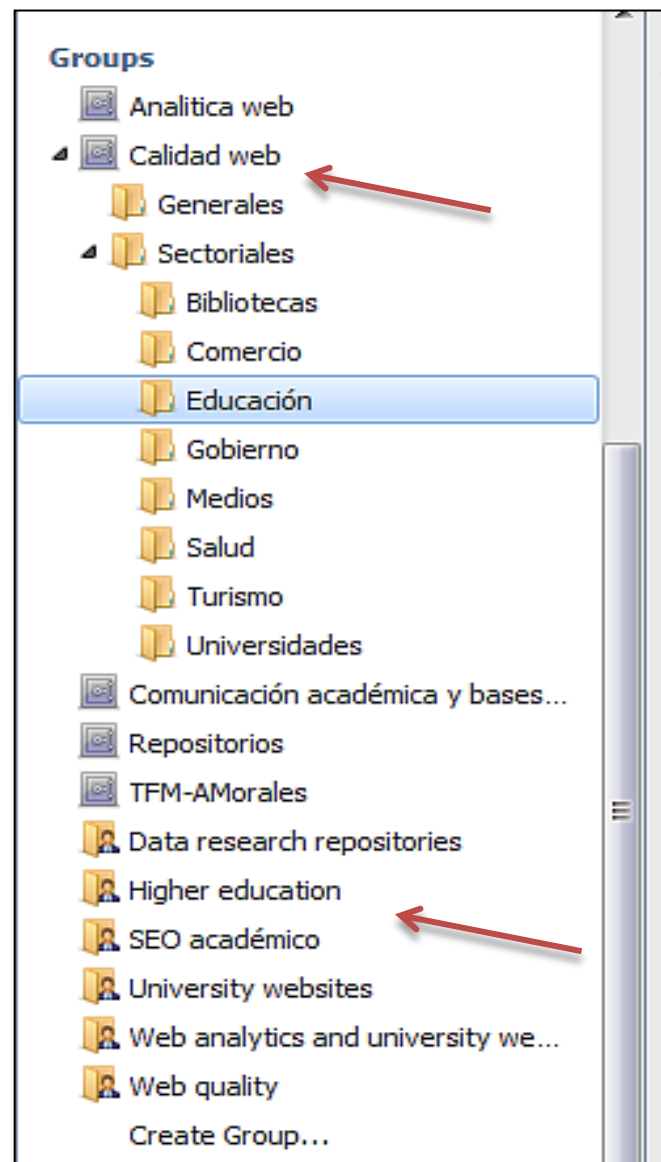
Groups

Analitica web

Calidad web

Generales

Sectoriales

Bibliotecas

Comercio

Educación

Gobierno

Medios

Salud

Turismo

Universidades

Comunicación académica y bases...

Repositorios

TFM-AMorales

Data research repositories

Higher education

SEO académico

University websites

Web analytics and university we...

Web quality

Create Group...